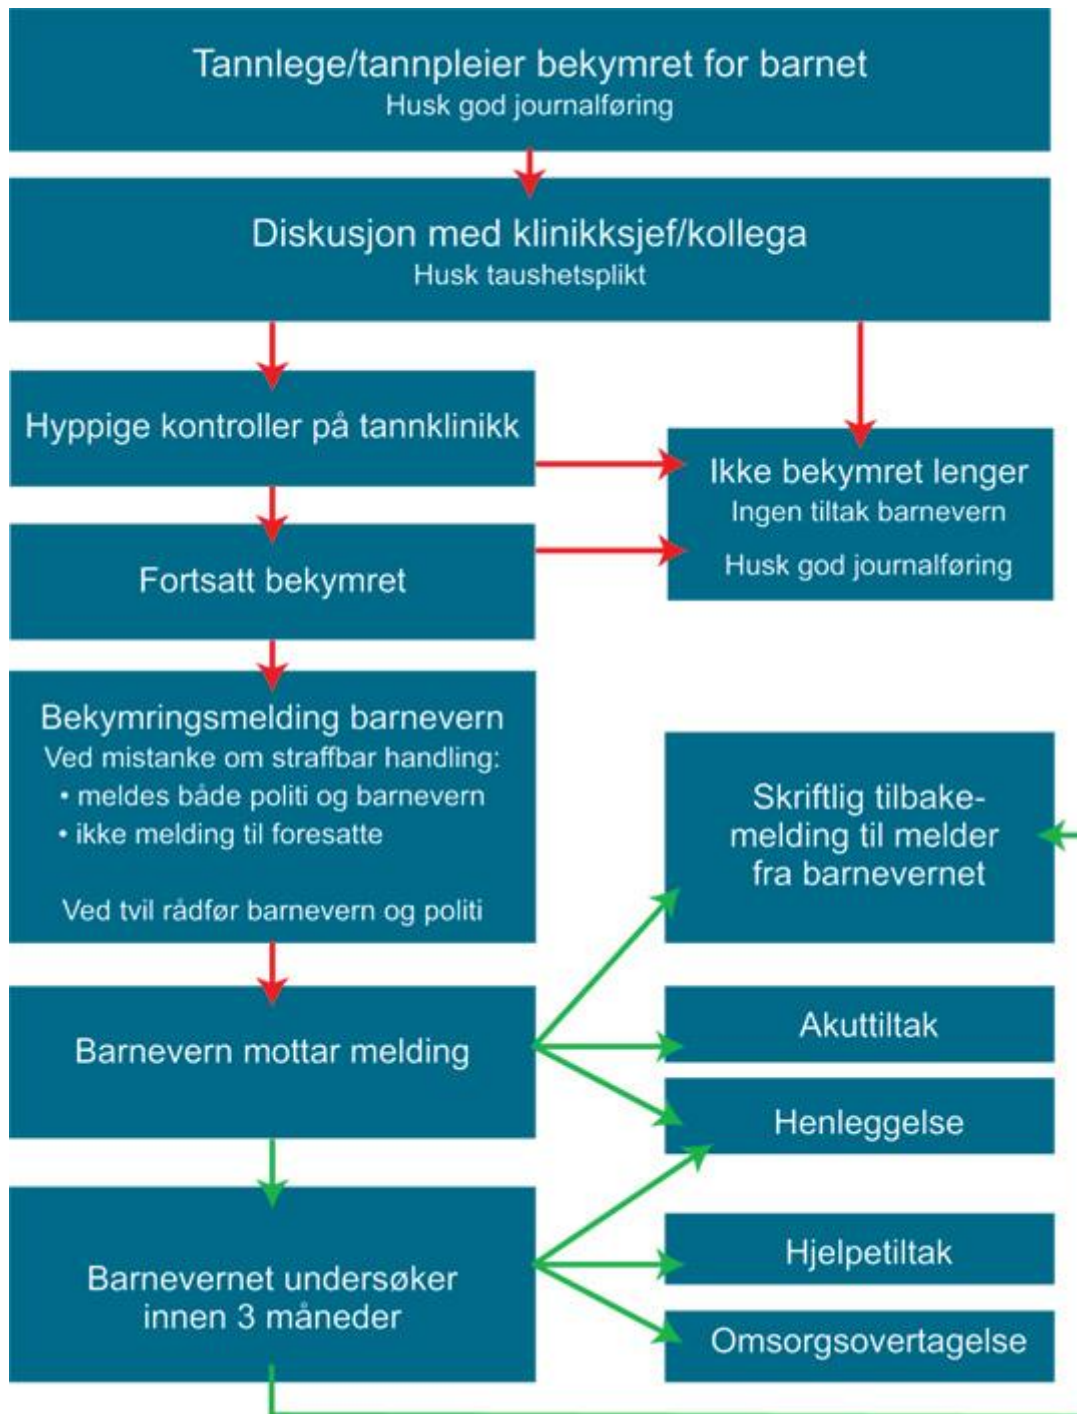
Tannlege/tannpleier bekymret for barnet
Husk god journalføring

Diskusjon med klinikksjef/kollega
Husk taushetsplikt

Hyppige kontroller på tannklinikk

Fortsatt bekymret

Ikke bekymret lenger
Ingen tiltak barnevern

Husk god journalføring

Bekymringsmelding barnevern
Ved mistanke om straffbar handling:
• meldes både politi og barnevern
• ikke melding til foresatte

Ved tvil rådfør barnevern og politi

Skriftlig tilbakemelding til melder fra barnevernet

Barnevern mottar melding

Akuttiltak

Henleggelse

Barnevernet undersøker innen 3 måneder

Hjelpetiltak

Omsorgsovertagelse